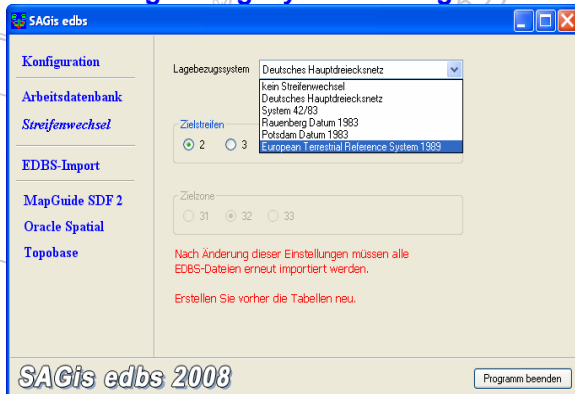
SAGis edbs

Konfiguration

Arbeitsdatenbank

Streifenwechsel

EDBS-Import

MapGuide SDF 2

Oracle Spatial

Topobase

Lagebezugssystem

Deutsches Hauptdreiecksnetz

kein Streifenwechsel
Deutsches Hauptdreiecksnetz
System 42/83
Rauenberg Datum 1983
Potsdam Datum 1983
European Terrestrial Reference System 1989

Zielstreifen

2

3

Zielzone

31

32

33

Nach Änderung dieser Einstellungen müssen alle EDBS-Dateien erneut importiert werden.

Erstellen Sie vorher die Tabellen neu.

SAGis edbs 2008

Programm beenden